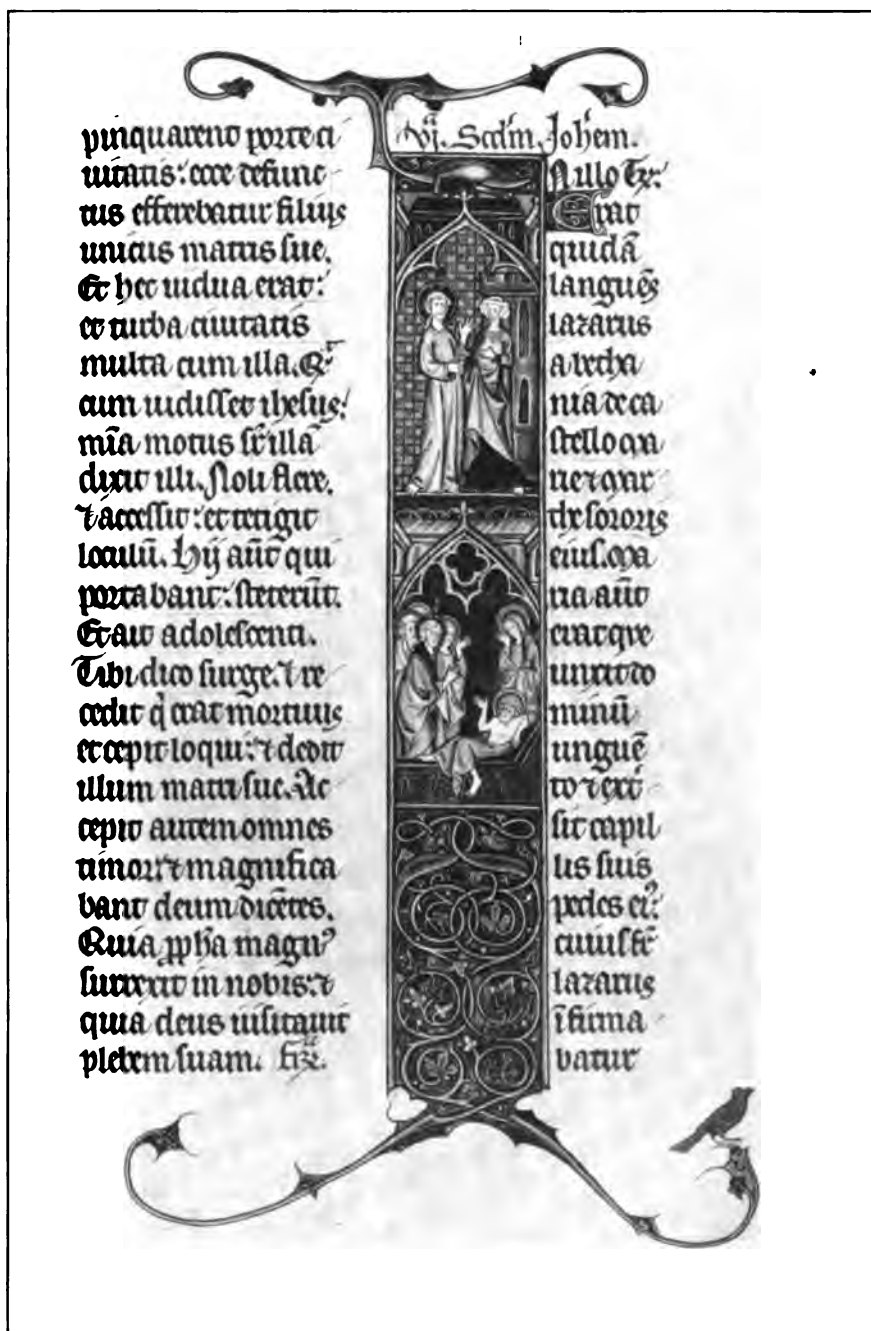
pinquaret porte ciuitatis: ecce defunctus efferebatur filius unicus matris sue. Et hec uidua erat: et turba ciuitatis multa cum illa. Et cum uidisset ihesus: mīa motus sr illa dixit illi. Noli flere. Et accessit: et tetigit loculū. Hij autē qui portabant: steterūt. Et ait adolescenti. Tibi dico surge. Et resedit q erat mortuus et cepit loqui: et dedit illum matri sue. Accepit autem omnes timor: et magnificabant deum dicētes. Quia pph̄a magn' surrexit in nobis: et quia deus uisitauit plebem suam. Et̄c.

Vi. Scdm. Johem. Jn illo tp̄: Erat quidā languēs lazarus a bethania de castello marie et marthe sororis eius. Maria autē erat que unxit dominū unguēto et extersit capillis suis pedes ei': cuius frē lazarus īfirmabatur